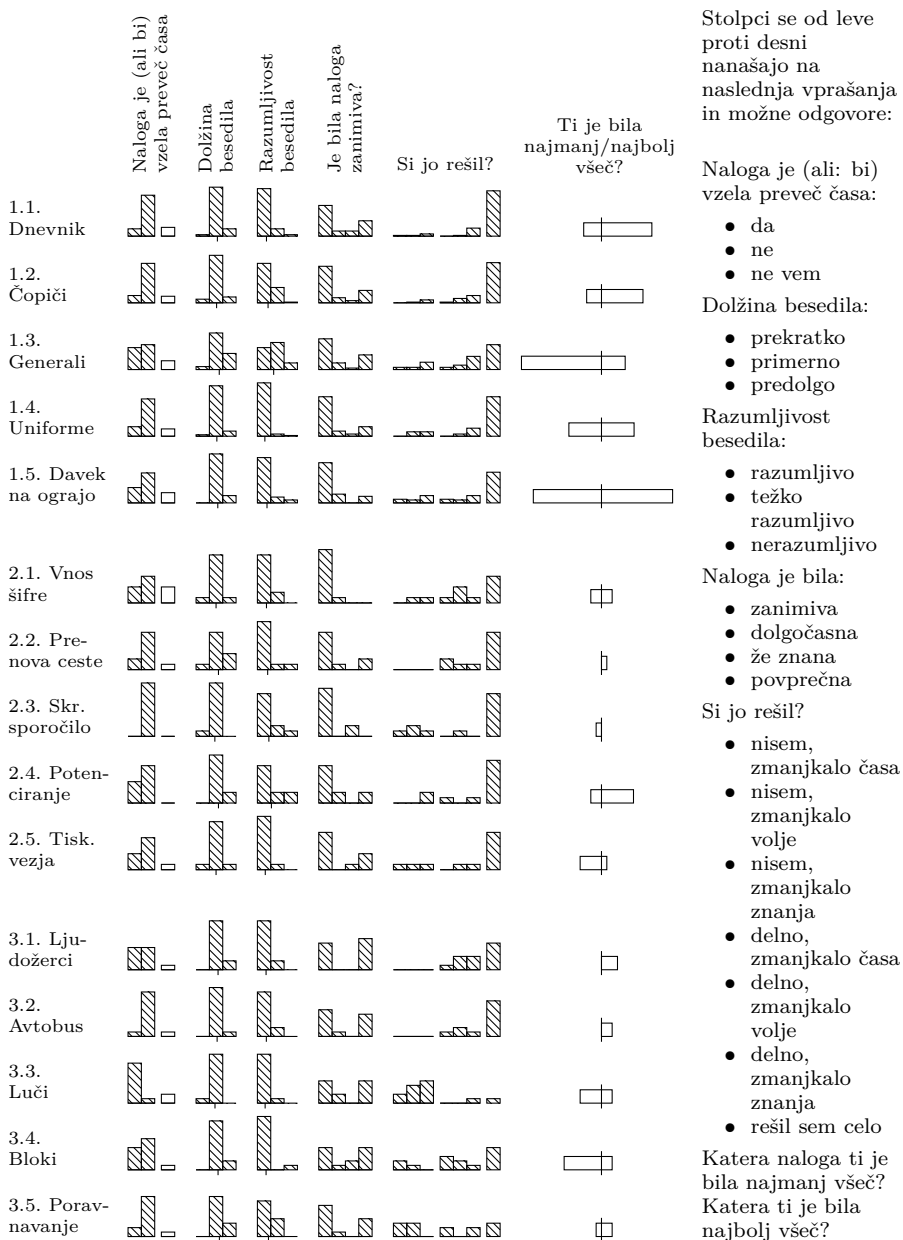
Naloga je (ali bi) vzela preveč časa

Dolžina besedila

Razumljivost besedila

Je bila naloga zanimiva?

Si jo rešil?

Ti je bila najmanj/najbolj všeč?

1.1. Dnevnik

1.2. Čopiči

1.3. Generali

1.4. Uniforme

1.5. Davek na ograjo

2.1. Vnos šifre

2.2. Prenova ceste

2.3. Skr. sporočilo

2.4. Potenciranje

2.5. Tisk. vezja

3.1. Ljudožerci

3.2. Avtobus

3.3. Luči

3.4. Bloki

3.5. Poravnavanje

Stolpci se od leve proti desni nanašajo na naslednja vprašanja in možne odgovore:

Naloga je (ali: bi) vzela preveč časa:

- da
- ne
- ne vem

Dolžina besedila:

- prekratko
- primerno
- predolgo

Razumljivost besedila:

- razumljivo
- težko razumljivo
- nerazumljivo

Naloga je bila:

- zanimiva
- dolgočasna
- že znana
- povprečna

Si jo rešil?

- nisem, zmanjkalo časa
- nisem, zmanjkalo volje
- nisem, zmanjkalo znanja
- delno, zmanjkalo časa
- delno, zmanjkalo volje
- delno, zmanjkalo znanja
- rešil sem celo

Katera naloga ti je bila najmanj všeč? Katera ti je bila najbolj všeč?